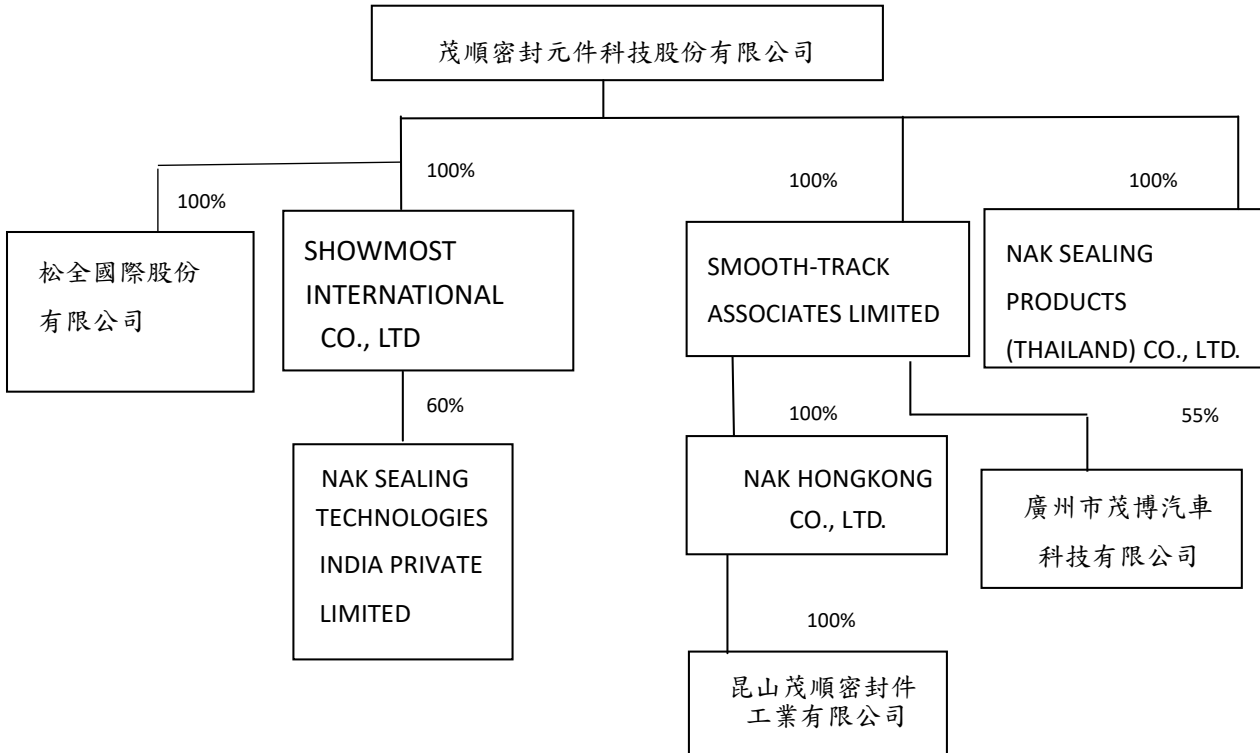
茂順密封元件科技股份有限公司

100%

松全國際股份有限公司

100%

SHOWMOST INTERNATIONAL CO., LTD

60%

NAK SEALING TECHNOLOGIES INDIA PRIVATE LIMITED

100%

SMOOTH-TRACK ASSOCIATES LIMITED

100%

NAK HONGKONG CO., LTD.

100%

昆山茂順密封件工業有限公司

55%

廣州市茂博汽車科技有限公司

100%

NAK SEALING PRODUCTS (THAILAND) CO., LTD.